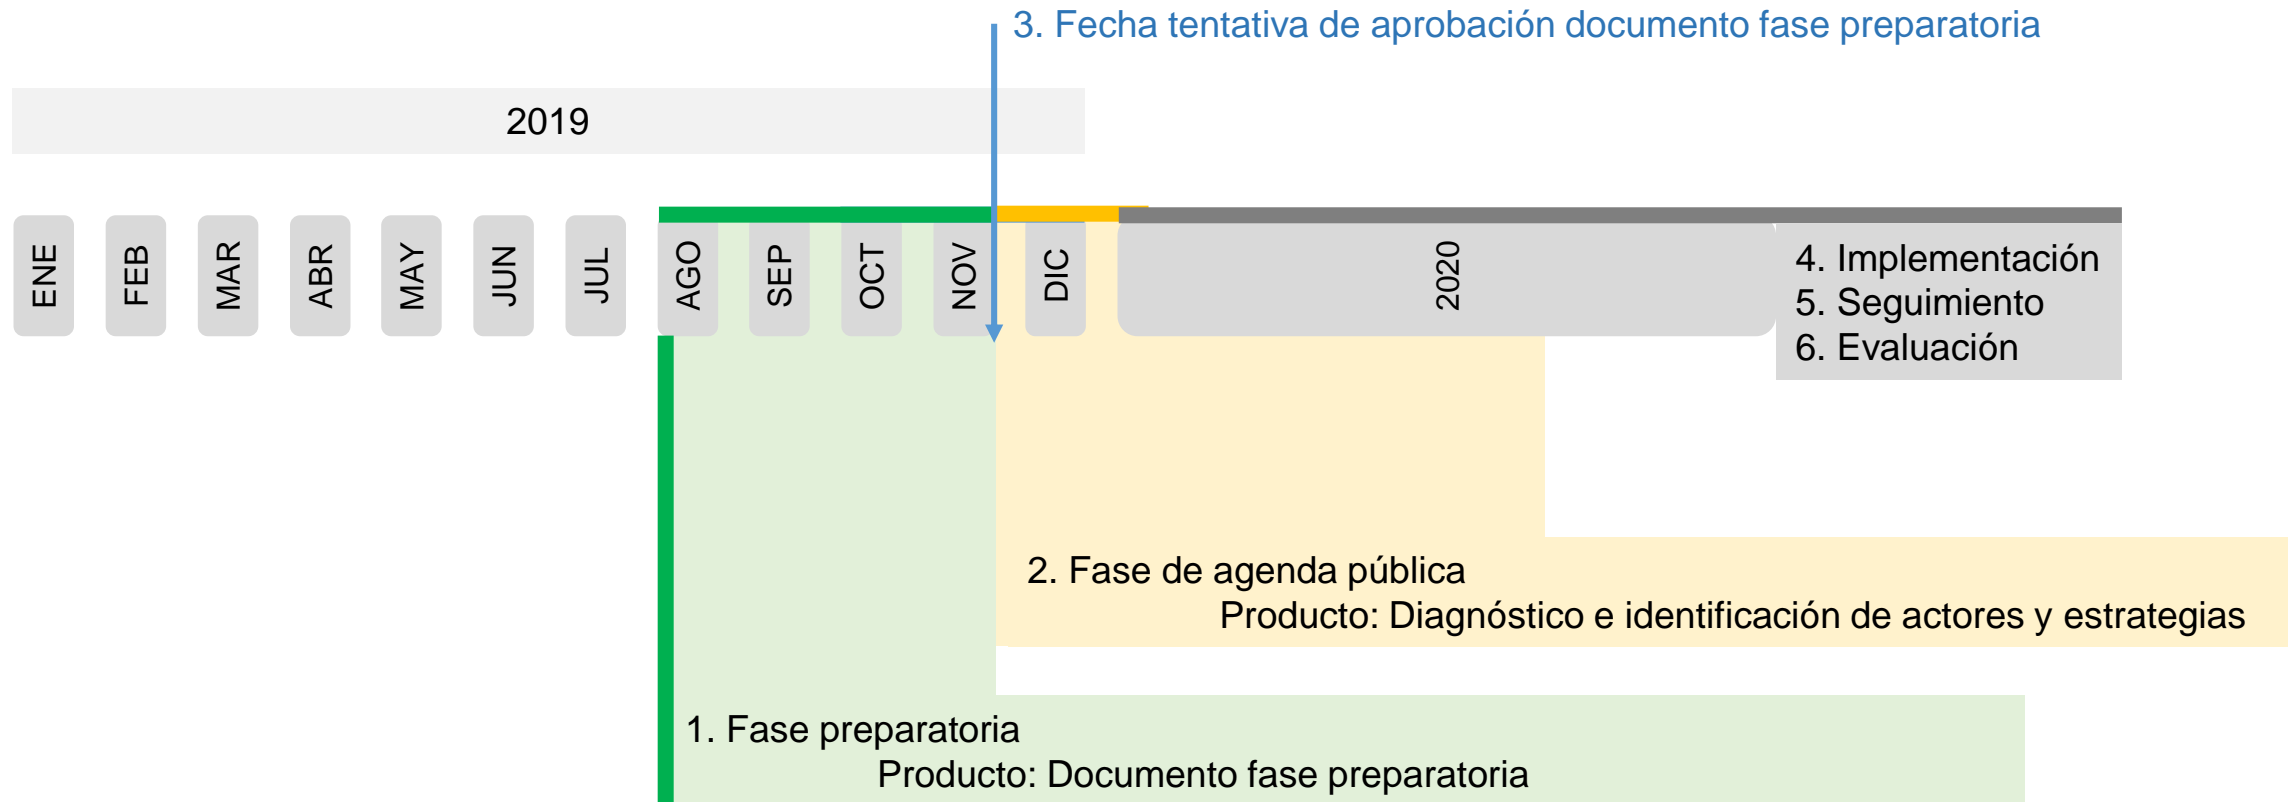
3. Fecha tentativa de aprobación documento fase preparatoria

2019

ENE FEB MAR ABR MAY JUN JUL AGO SEP OCT NOV DIC 2020

4. Implementación
5. Seguimiento
6. Evaluación

2. Fase de agenda pública
Producto: Diagnóstico e identificación de actores y estrategias

1. Fase preparatoria
Producto: Documento fase preparatoria